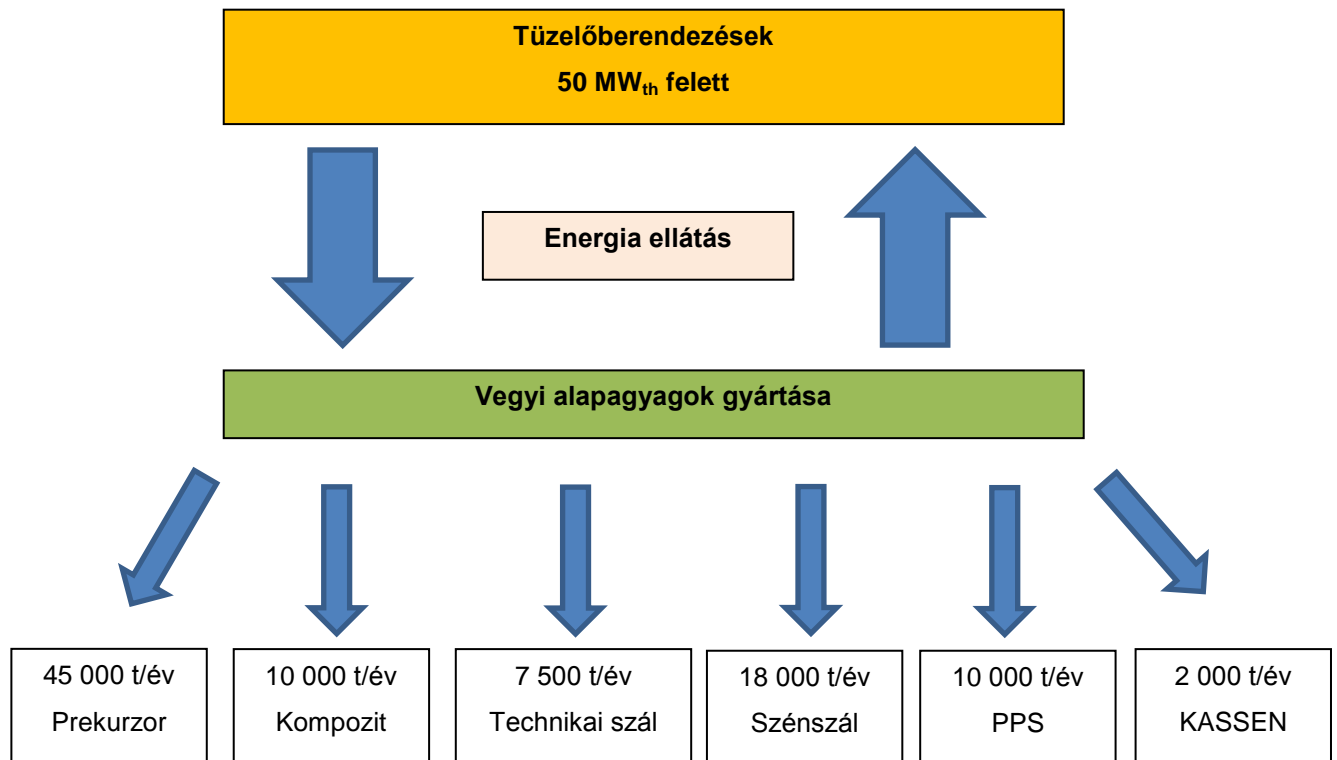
Tüzelőberendezések

50 $MW_{th}$ felett

Energia ellátás

Vegyi alapagyagok gyártása

45 000 t/év
Prekurzor

10 000 t/év
Kompozit

7 500 t/év
Technikai szál

18 000 t/év
Szénszál

10 000 t/év
PPS

2 000 t/év
KASSEN